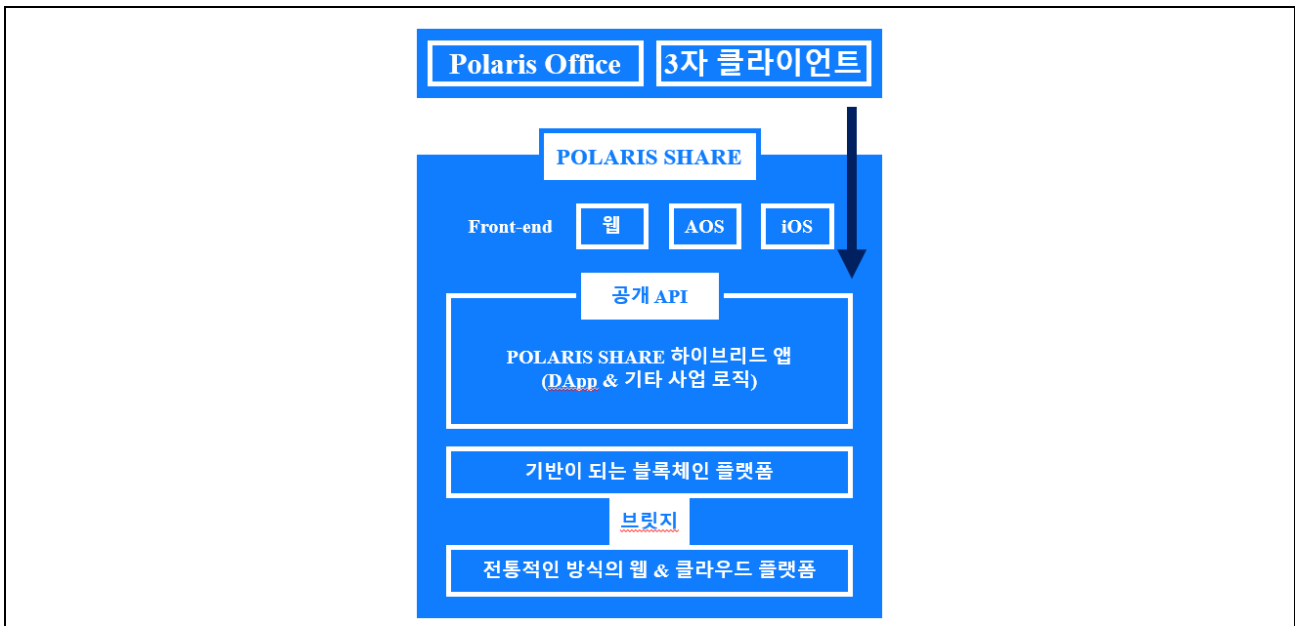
Polaris Office

3자 클라이언트

POLARIS SHARE

Front-end

웹

AOS

iOS

공개 API

POLARIS SHARE 하이브리드 앱
(DApp & 기타 사업 로직)

기반이 되는 블록체인 플랫폼

브릿지

전통적인 방식의 웹 & 클라우드 플랫폼